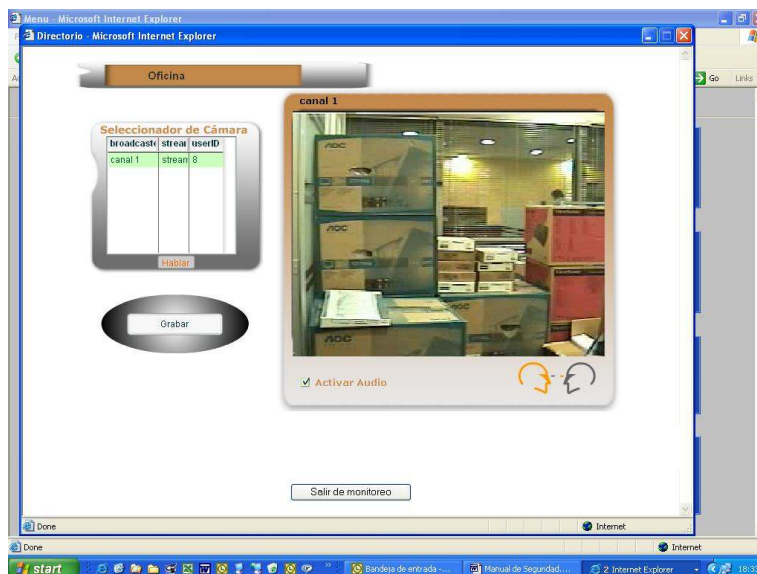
Menu - Microsoft Internet Explorer

Directorio - Microsoft Internet Explorer

Go Links

Oficina

Seleccionador de Cámara

| broadcaste | strear | userID |
|---|---|---|
| canal 1 | strear | 8 |

Hablar

Grabar

canal 1

AOC

AOC

AOC

AOC

✓ Activar Audio

Salir de monitoreo

Done

Internet

Done

Internet

start

Bandeja de entrada -...

Manual de Seguridad....

2 Internet Explorer

18:33